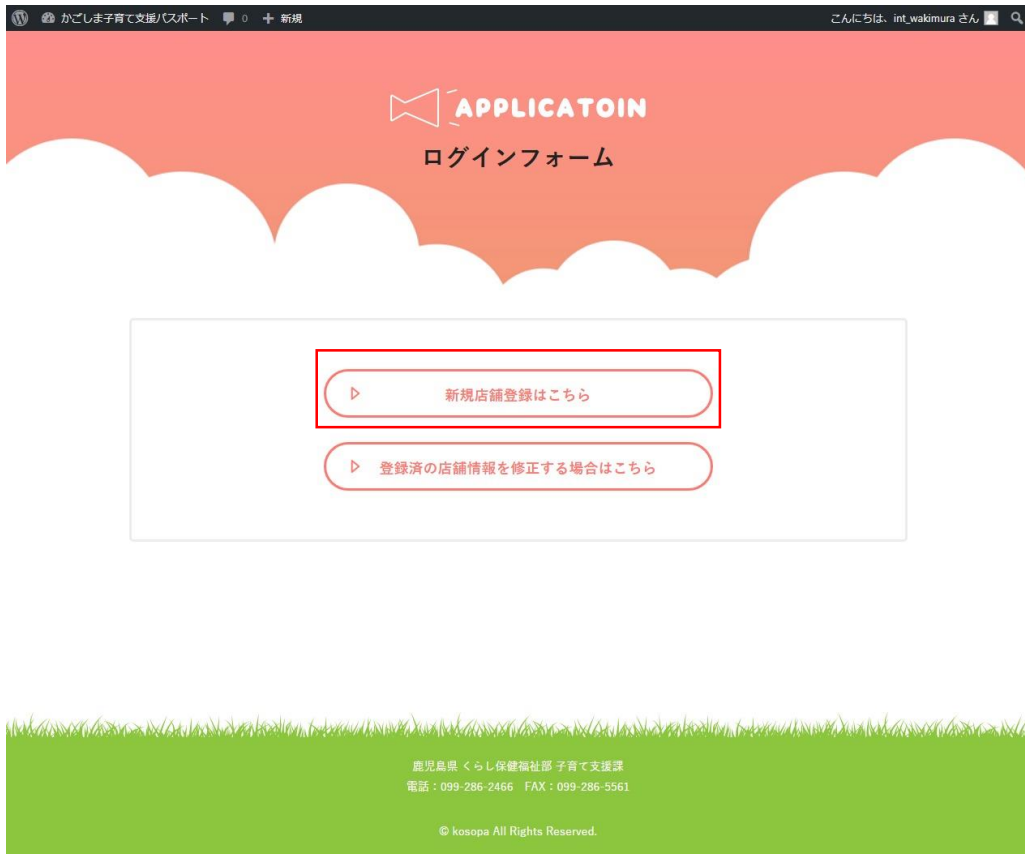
かごしま子育て支援パスポート 0 + 新規

こんにちは、int_wakimura さん

APPLICATOIN

ログインフォーム

新規店舗登録はこちら

登録済の店舗情報を修正する場合はこちら

鹿児島県 くらし保健福祉部 子育て支援課
電話：099-286-2466 FAX：099-286-5561

© kosopa All Rights Reserved.